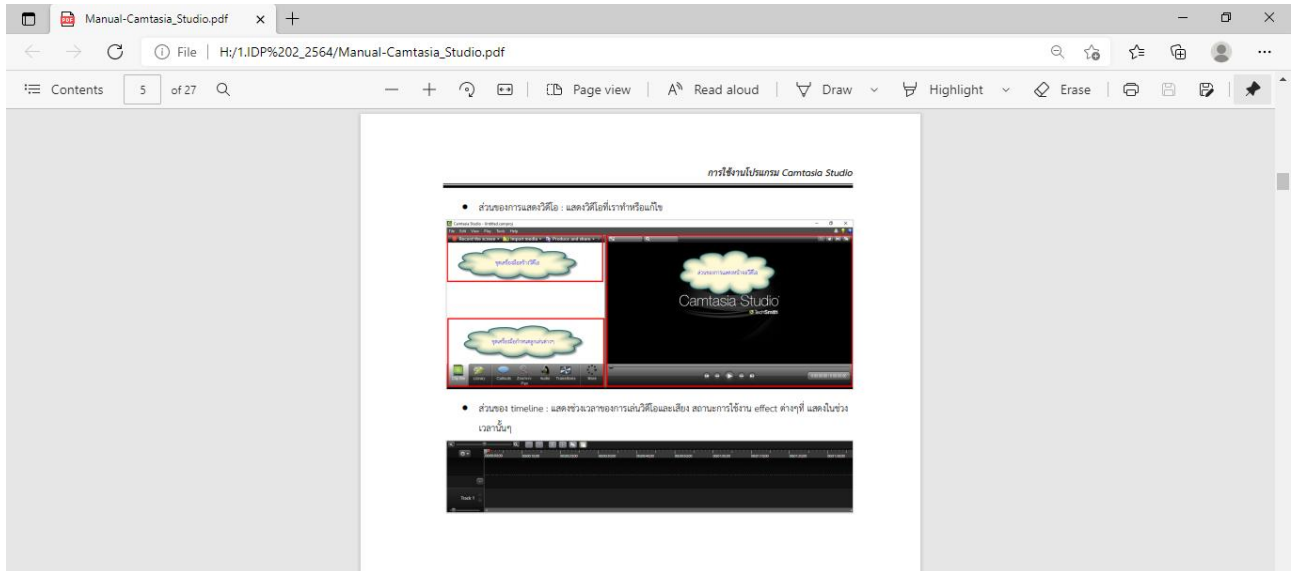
Manual-Camtasia_Studio.pdf

File | H:/1.IDP%202_2564/Manual-Camtasia_Studio.pdf

Contents 5 of 27

Page view | Read aloud | Draw | Highlight | Erase

การใช้งานโปรแกรม Camtasia Studio

• ส่วนของการแสดงวิดีโอ : แสดงวิดีโอที่เราทำหรือแก้ไข

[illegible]

ส่วนของการแสดงวิดีโอ

Camtasia Studio

TechSmith

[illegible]

• ส่วนของ timeline : แสดงช่วงเวลาของการเล่นวิดีโอและเสียง สถานะการใช้งาน effect ต่างๆที่ แสดงในช่วงเวลานั้นๆ

Track 1